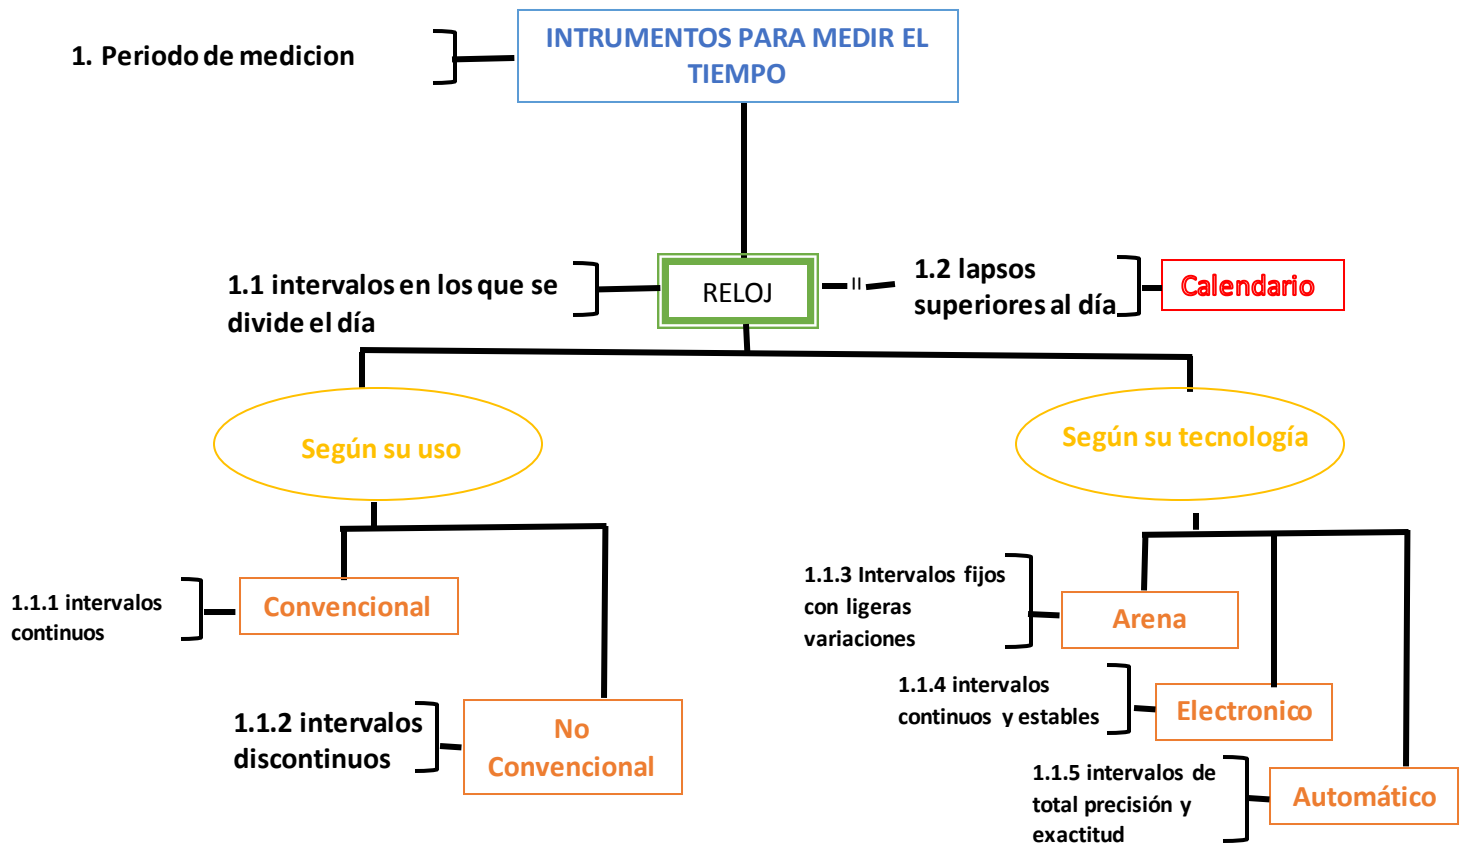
1. Periodo de medicion

INTRUMENTOS PARA MEDIR EL TIEMPO

1.1 intervalos en los que se divide el día

RELOJ

1.2 lapsos superiores al día

Calendario

Según su uso

Según su tecnología

1.1.1 intervalos continuos

Convencional

1.1.2 intervalos discontinuos

No Convencional

1.1.3 Intervalos fijos con ligeras variaciones

Arena

1.1.4 intervalos continuos y estables

Electronico

1.1.5 intervalos de total precisión y exactitud

Automático